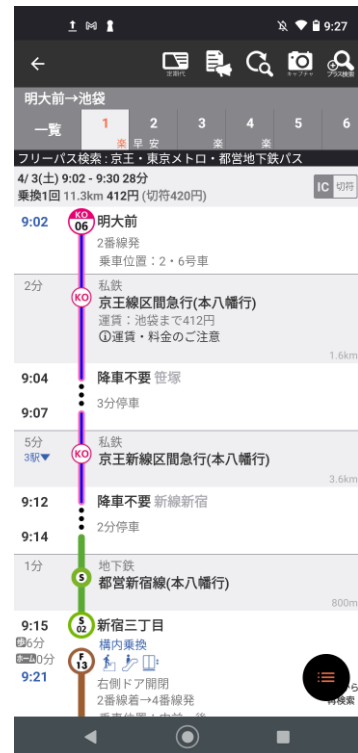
9:27

←

定期代 キャプチャ プラス検索

明大前→池袋

一覧 1 楽 2 早 安 3 4 楽 5 6

フリーパス検索：京王・東京メトロ・都営地下鉄バス

4/3(土) 9:02 - 9:30 28分
乗換1回 11.3km 412円 (切符420円)

IC 切符

9:02 KO 06 明大前
2番線発
乗車位置：2・6号車

2分 KO 私鉄
京王線区間急行(本八幡行)
運賃：池袋まで412円
ⓘ運賃・料金のご注意
1.6km

9:04 降車不要 笹塚
3分停車
9:07

5分 3駅▼ KO 私鉄
京王新線区間急行(本八幡行)
3.6km

9:12 降車不要 新線新宿
2分停車
9:14

1分 S 地下鉄
都営新宿線(本八幡行)
800m

9:15 S 02 新宿三丁目
6分 構内乗換
0分 F 13
9:21 右側ドア開閉
2番線着→4番線発
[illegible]

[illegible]ら
再検索